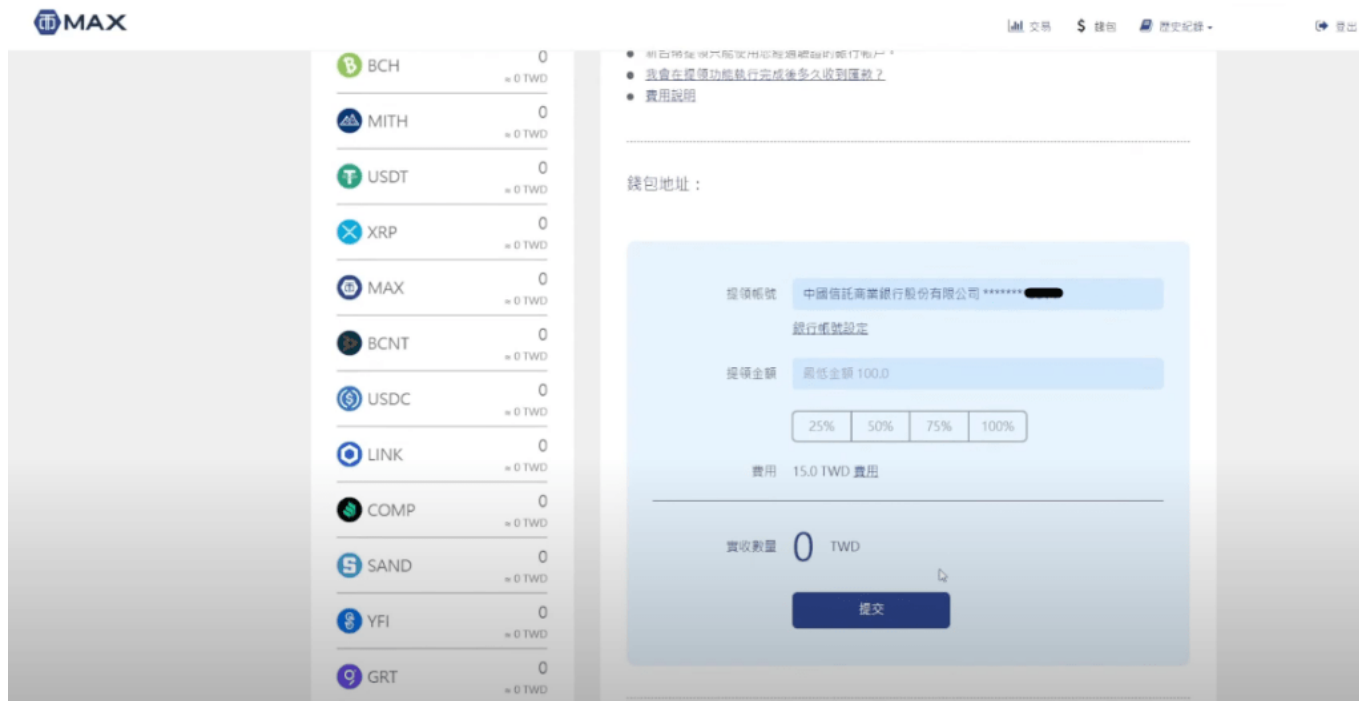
MAX

交易 $ 錢包 歷史紀錄 登出

BCH 0 ≈ 0 TWD
MITH 0 ≈ 0 TWD
USDT 0 ≈ 0 TWD
XRP 0 ≈ 0 TWD
MAX 0 ≈ 0 TWD
BCNT 0 ≈ 0 TWD
USDC 0 ≈ 0 TWD
LINK 0 ≈ 0 TWD
COMP 0 ≈ 0 TWD
SAND 0 ≈ 0 TWD
YFI 0 ≈ 0 TWD
GRT 0 ≈ 0 TWD

- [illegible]
- 我會在提領功能執行完成後多久收到匯款？
- 費用說明

錢包地址：

提領帳號 中國信託商業銀行股份有限公司 *******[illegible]

銀行帳號設定

提領金額 最低金額 100.0

25% 50% 75% 100%

費用 15.0 TWD 費用

實收數量 0 TWD

提交